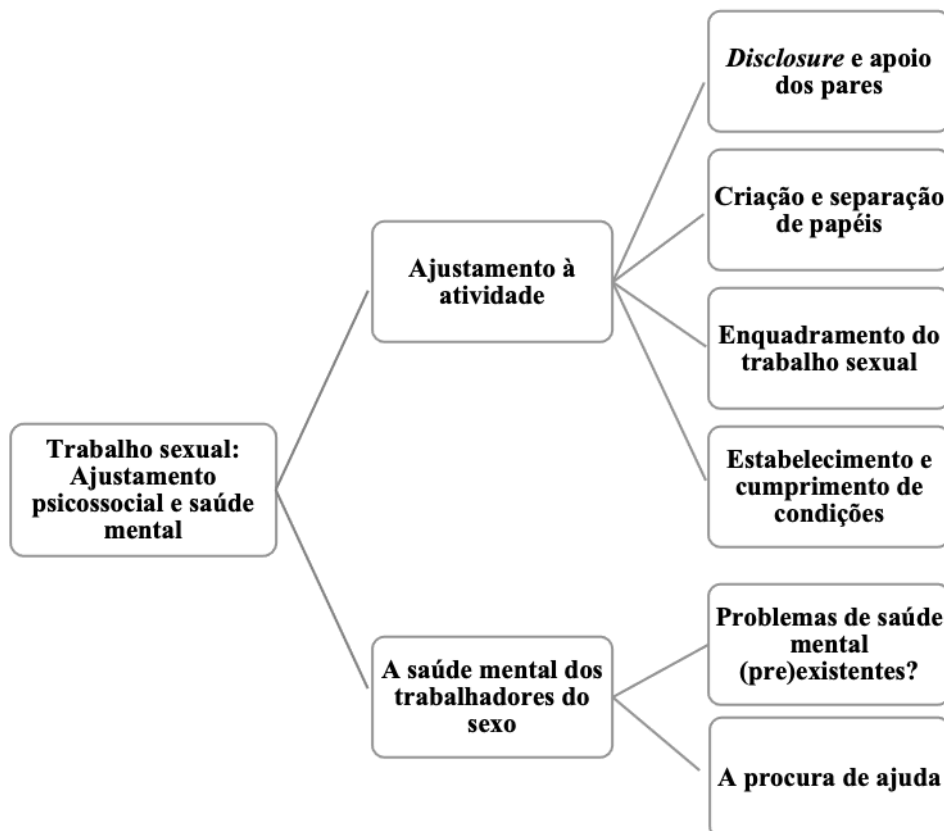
Trabalho sexual: Ajustamento psicossocial e saúde mental

Ajustamento à atividade

Disclosure e apoio dos pares

Criação e separação de papéis

Enquadramento do trabalho sexual

Estabelecimento e cumprimento de condições

A saúde mental dos trabalhadores do sexo

Problemas de saúde mental (pre)existentes?

A procura de ajuda